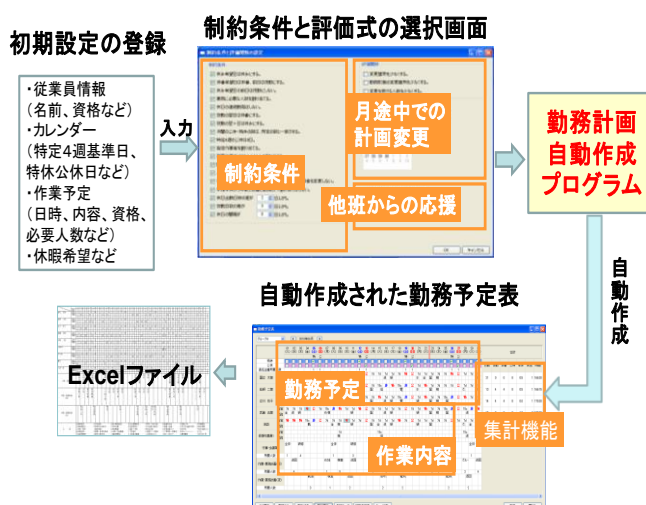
初期設定の登録

・従業員情報
（名前、資格など）
・カレンダー
（特定4週基準日、特休公休日など）
・作業予定
（日時、内容、資格、必要人数など）
・休暇希望など

入力

制約条件と評価式の選択画面

月途中での計画変更

制約条件

他班からの応援

勤務計画自動作成プログラム

自動作成

自動作成された勤務予定表

Excelファイル

勤務予定

集計機能

作業内容